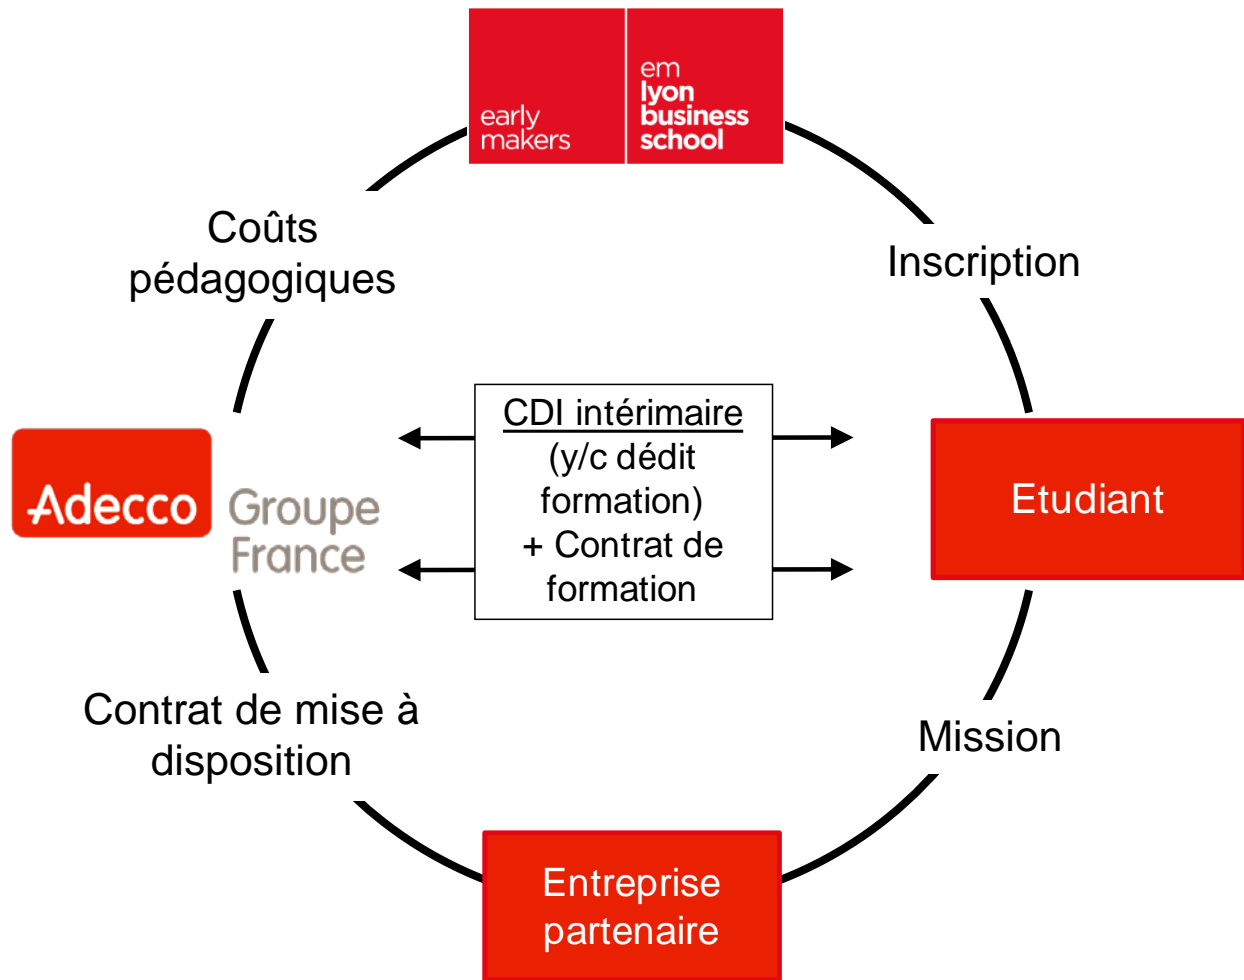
early makers

em lyon business school

Coûts pédagogiques

Inscription

CDI intérimaire (y/c dédit formation) + Contrat de formation

Adecco Groupe France

Etudiant

Contrat de mise à disposition

Mission

Entreprise partenaire